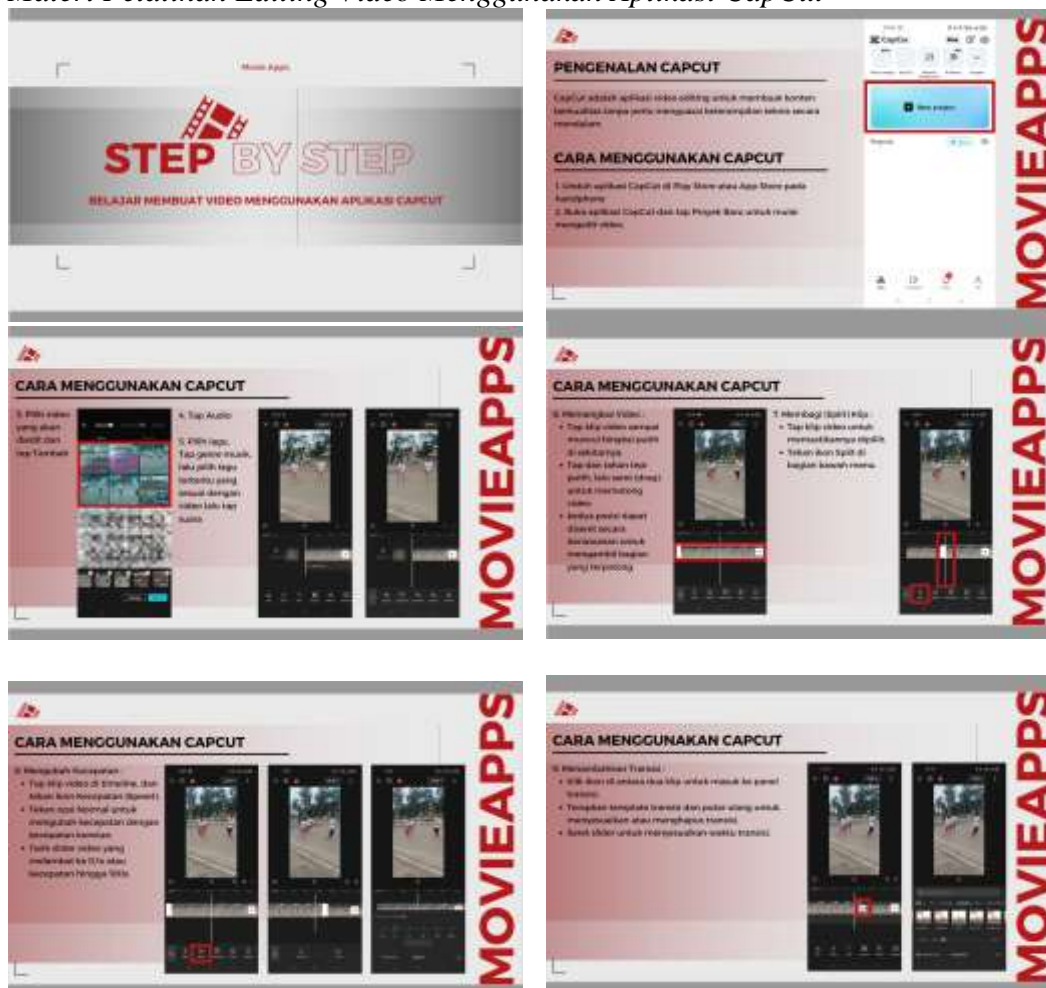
Materi Pelatihan Editing Video Menggunakan Aplikasi Cap Cut

Movie Apps

STEP BY STEP

BELAJAR MEMBUAT VIDEO MENGGUNAKAN APLIKASI CAPCUT

PENGENALAN CAPCUT

CapCut adalah aplikasi video editing untuk membuat konten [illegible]

CARA MENGGUNAKAN CAPCUT

1. Unduh aplikasi CapCut di Play Store atau App Store pada handphone

2. Buka aplikasi CapCut dan tap Proyek Baru untuk mulai mengedit video.

MOVIEAPPS

CARA MENGGUNAKAN CAPCUT

3. Pilih video yang akan diedit dan tap Tambah

4. Tap Audio

5. Pilih lagu. Tap genre musik, lalu pilih lagu tertentu yang sesuai dengan video lalu tap suara

MOVIEAPPS

CARA MENGGUNAKAN CAPCUT

6. Memangkas Video :
• Tap klip video sampai muncul bingkai putih di sekitarnya
• Tap dan tahan tepi putih, lalu seret (drag) untuk memotong video.
• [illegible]

7. Membagi (Split) Klip :
• Tap klip video untuk memastikannya dipilih.
• Tekan ikon Split di bagian bawah menu.

MOVIEAPPS

CARA MENGGUNAKAN CAPCUT

8. Mengubah Kecepatan :
• Tap klip video di timeline, dan tekan ikon kecepatan (Speed)
• Tekan opsi Normal untuk mengubah kecepatan dengan kecepatan konstan
• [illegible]

MOVIEAPPS

CARA MENGGUNAKAN CAPCUT

9. Menambahkan Transisi :
• Klik ikon di antara dua klip untuk masuk ke panel transisi.
• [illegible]
• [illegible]

MOVIEAPPS